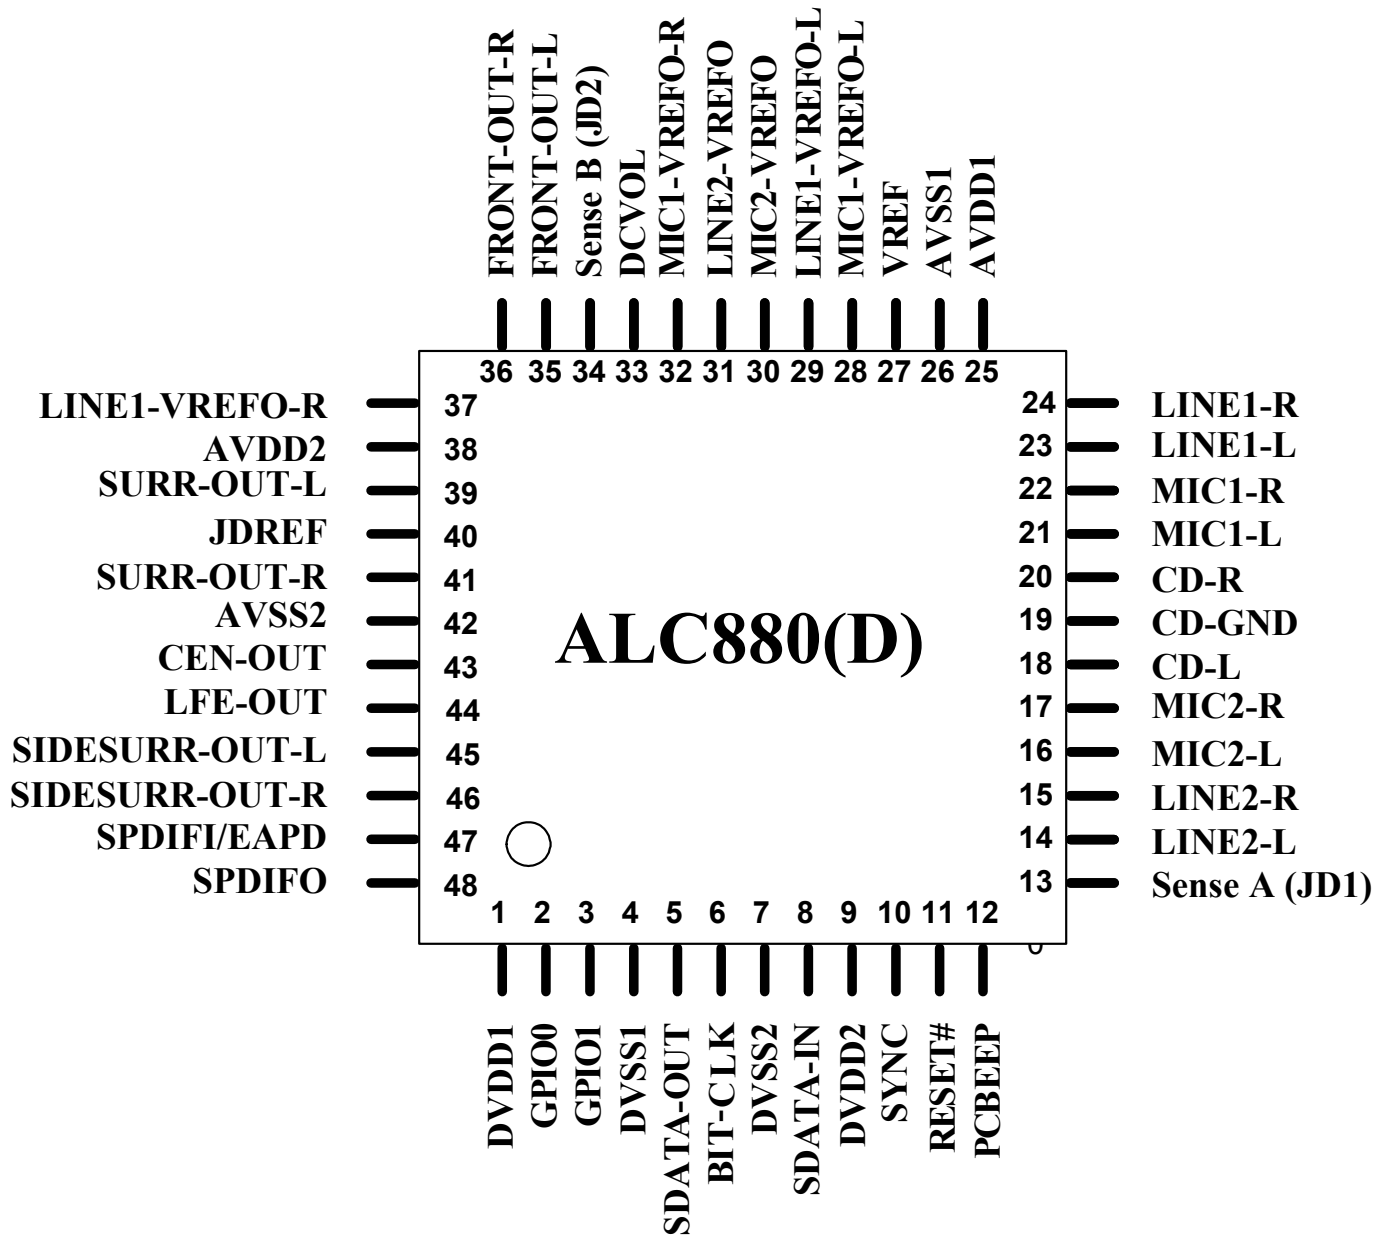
FRONT-OUT-R
FRONT-OUT-L
Sense B (JD2)
DCVOL
MIC1-VREFO-R
LINE2-VREFO
MIC2-VREFO
LINE1-VREFO-L
MIC1-VREFO-L
VREF
AVSS1
AVDD1

36 35 34 33 32 31 30 29 28 27 26 25

LINE1-VREFO-R 37
AVDD2 38
SURR-OUT-L 39
JDREF 40
SURR-OUT-R 41
AVSS2 42
CEN-OUT 43
LFE-OUT 44
SIDESURR-OUT-L 45
SIDESURR-OUT-R 46
SPDIFI/EAPD 47
SPDIFO 48

ALC880(D)

24 LINE1-R
23 LINE1-L
22 MIC1-R
21 MIC1-L
20 CD-R
19 CD-GND
18 CD-L
17 MIC2-R
16 MIC2-L
15 LINE2-R
14 LINE2-L
13 Sense A (JD1)

1 2 3 4 5 6 7 8 9 10 11 12

DVDD1
GPIO0
GPIO1
DVSS1
SDATA-OUT
BIT-CLK
DVSS2
SDATA-IN
DVDD2
SYNC
RESET#
PCBEEP